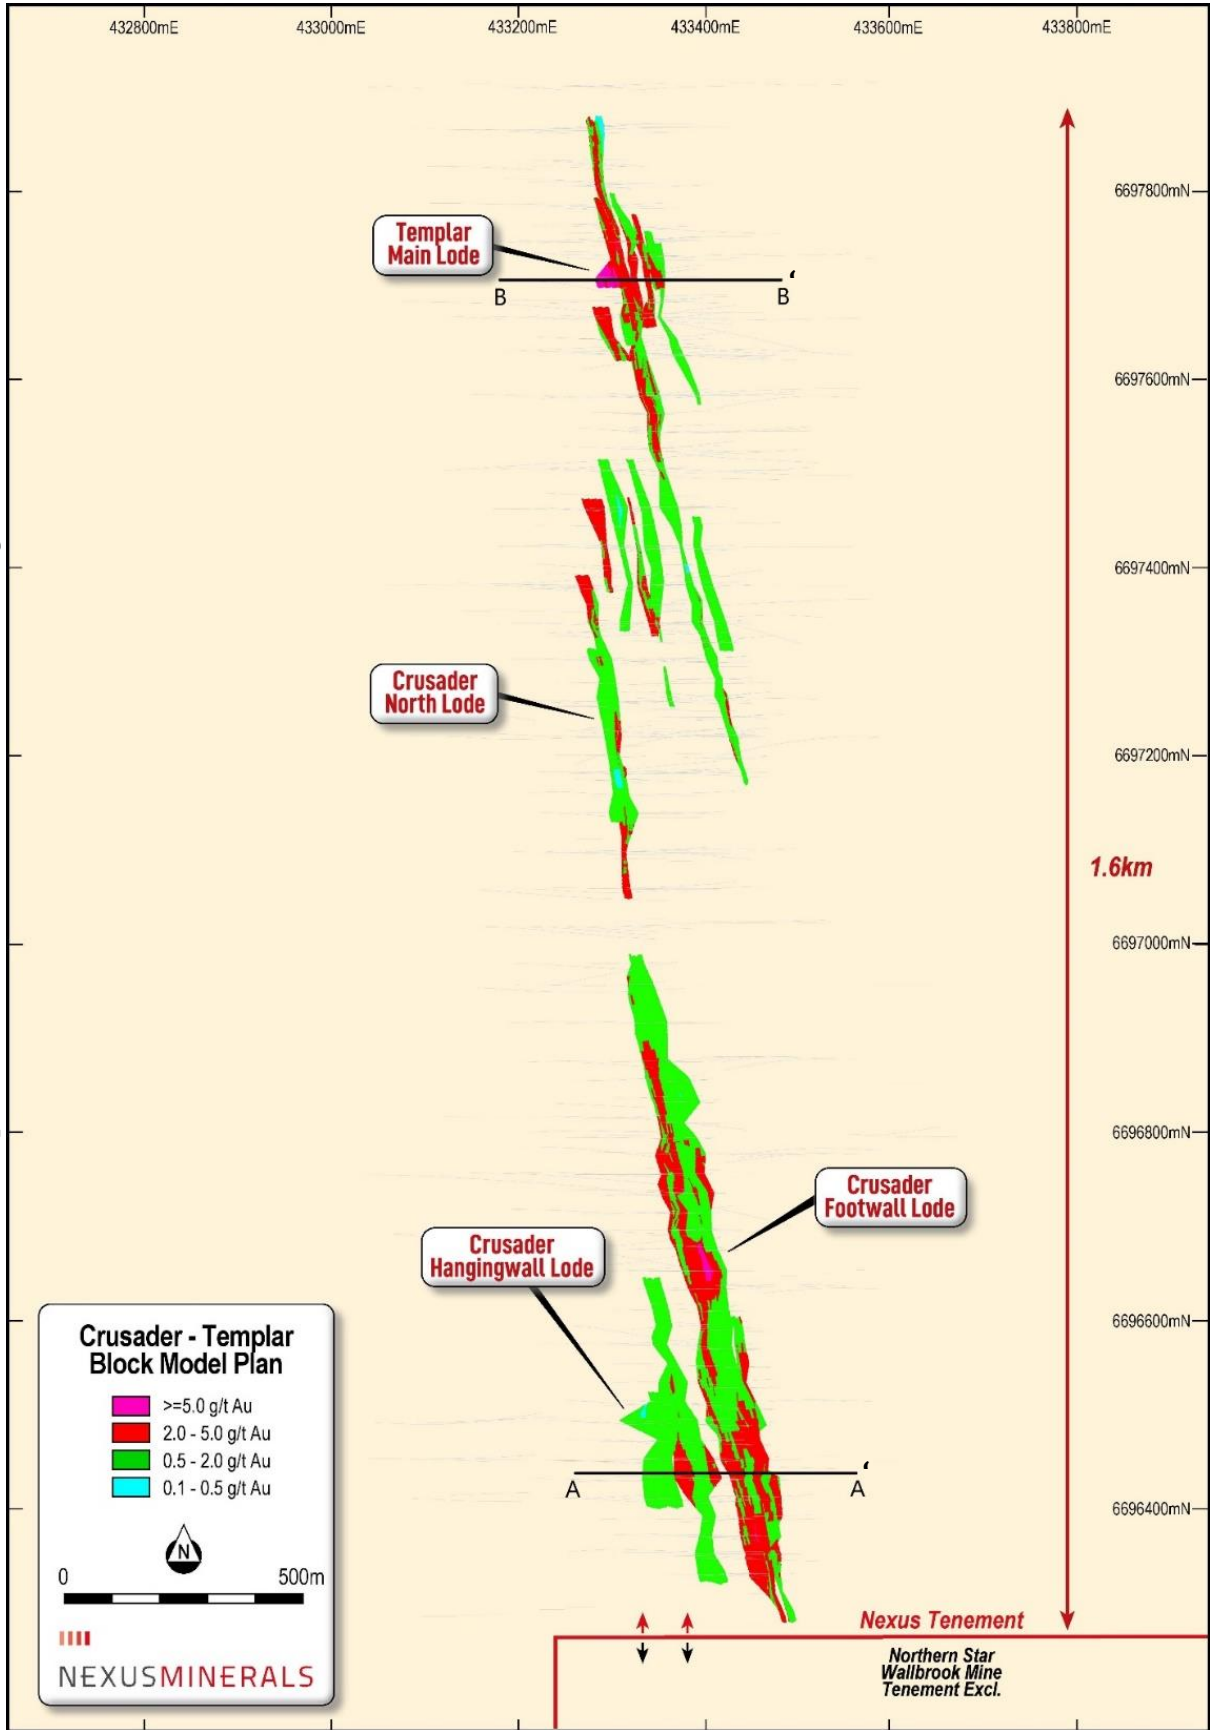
432800mE
433000mE
433200mE
433400mE
433600mE
433800mE

6697800mN
6697600mN
6697400mN
6697200mN
6697000mN
6696800mN
6696600mN
6696400mN

Templar Main Lode

B

B'

Crusader North Lode

1.6km

Crusader Footwall Lode

Crusader Hangingwall Lode

A

A'

Crusader - Templar Block Model Plan

>=5.0 g/t Au
2.0 - 5.0 g/t Au
0.5 - 2.0 g/t Au
0.1 - 0.5 g/t Au

N

0
500m

NEXUSMINERALS

Nexus Tenement

Northern Star Wallbrook Mine Tenement Excl.